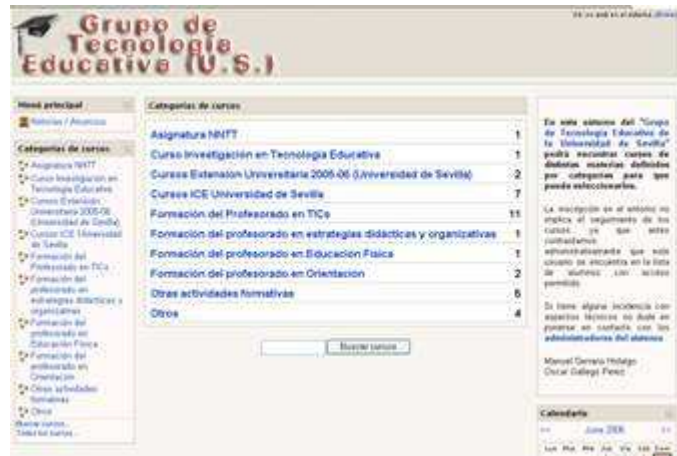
Grupo de Tecnología Educativa (U.S.)

Ud. no está en el sistema (Entrar)

Menú principal
Noticias / Anuncios

Categorías de cursos
Asignatura NNTT
Curso Investigación en Tecnología Educativa
Cursos Extensión Universitaria 2005-06 (Universidad de Sevilla)
Cursos ICE Universidad de Sevilla
Formación del Profesorado en TICs
Formación del profesorado en estrategias didácticas y organizativas
Formación del profesorado en Educación Física
Formación del profesorado en Orientación
Otras actividades formativas
Otros
Buscar cursos...
Todos los cursos...

Categorías de cursos

| | |
|---|---|
| Asignatura NNTT | 1 |
| Curso Investigación en Tecnología Educativa | 1 |
| Cursos Extensión Universitaria 2005-06 (Universidad de Sevilla) | 2 |
| Cursos ICE Universidad de Sevilla | 7 |
| Formación del Profesorado en TICs | 11 |
| Formación del profesorado en estrategias didácticas y organizativas | 1 |
| Formación del profesorado en Educación Física | 1 |
| Formación del profesorado en Orientación | 2 |
| Otras actividades formativas | 5 |
| Otros | 4 |

Buscar cursos

En este entorno del "Grupo de Tecnología Educativa de la Universidad de Sevilla" podrá encontrar cursos de distintas materias definidos por categorías para que pueda seleccionarlos.

La inscripción en el entorno no implica el seguimiento de los cursos ya que estos contrastamos administrativamente que este usuario se encuentra en la lista de alumnos con acceso permitido.

Si tiene alguna incidencia con aspectos técnicos no dude en ponerse en contacto con los administradores del sistema.

Manuel Cervera Hidalgo
Óscar Gallego Pérez

Calendario
<< June 2006 >>
Lun Mar Mié Jue Vie Sáb Dom